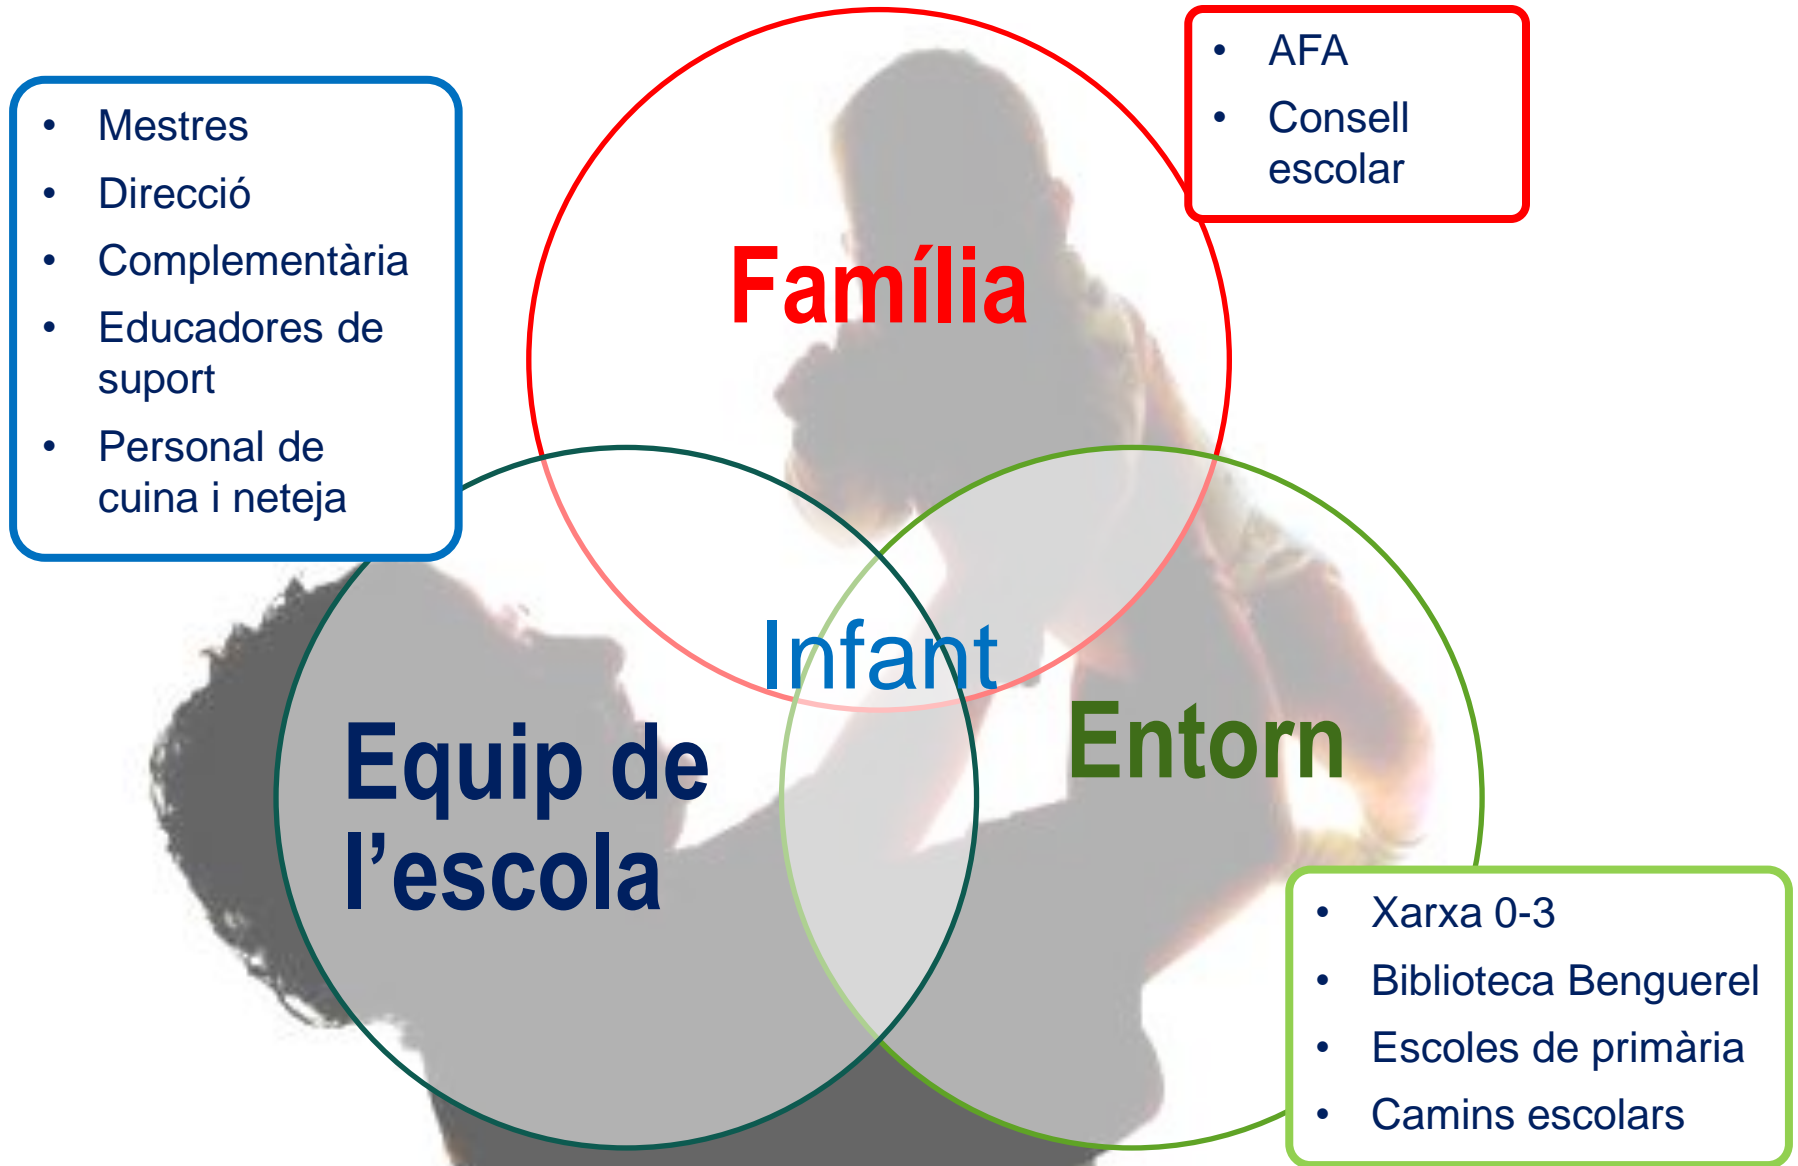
- Mestres
- Direcció
- Complementària
- Educadores de suport
- Personal de cuina i neteja

Família

- AFA
- Consell escolar

Infant

Equip de l’escola

Entorn

- Xarxa 0-3
- Biblioteca Benguerel
- Escoles de primària
- Camins escolars